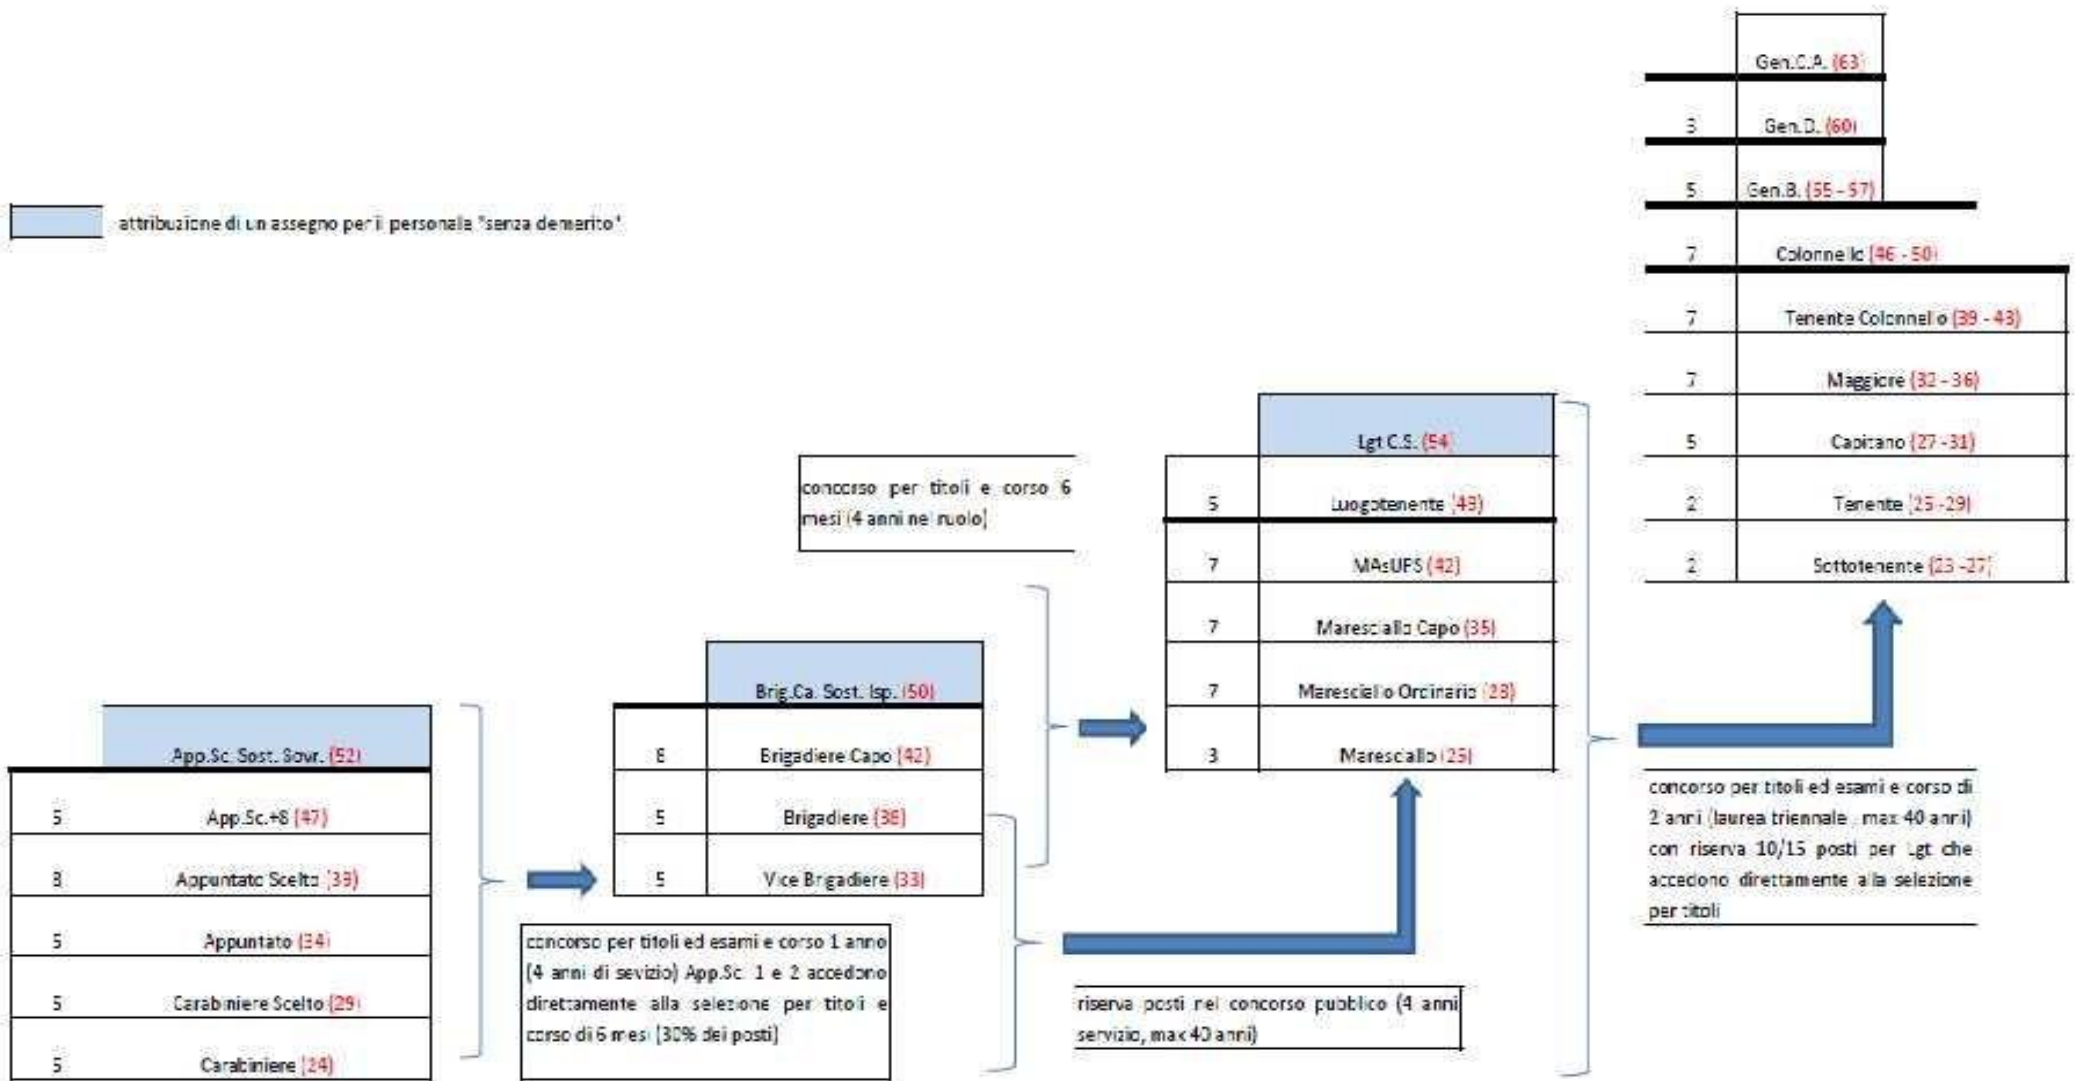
attribuzione di un assegno per il personale "senza demerito"

| | |
|---|---|
| | Gen.C.A. (63) |
| 3 | Gen.D. (60) |
| 5 | Gen.B. (55 - 57) |
| 7 | Colonnello (46 - 50) |
| 7 | Tenente Colonnello (39 - 43) |
| 7 | Maggiore (32 - 36) |
| 5 | Capitano (27 - 31) |
| 2 | Tenente (25 - 29) |
| 2 | Sottotenente (23 - 27) |

| | |
|---|---|
| | Lgt C.S. (54) |
| 5 | Luogotenente (49) |
| 7 | MAsUPS (42) |
| 7 | Maresciallo Capo (35) |
| 7 | Maresciallo Ordinario (28) |
| 3 | Maresciallo (25) |

concorso per titoli e corso 6 mesi (4 anni nel ruolo)

| | |
|---|---|
| | Brig.Ca. Sost. Isp. (50) |
| 8 | Brigadiere Capo (42) |
| 5 | Brigadiere (38) |
| 5 | Vice Brigadiere (33) |

| | |
|---|---|
| | App.Sc. Sost. Sovr. (52) |
| 5 | App.Sc.+8 (47) |
| 8 | Appuntato Scelto (39) |
| 5 | Appuntato (34) |
| 5 | Carabiniere Scelto (29) |
| 5 | Carabiniere (24) |

concorso per titoli ed esami e corso 1 anno (4 anni di sevizio) App.Sc. 1 e 2 accedono direttamente alla selezione per titoli e corso di 6 mesi (30% dei posti)

riserva posti nel concorso pubblico (4 anni servizio, max 40 anni)

concorso per titoli ed esami e corso di 2 anni (laurea triennale, max 40 anni) con riserva 10/15 posti per Lgt che accedono direttamente alla selezione per titoli